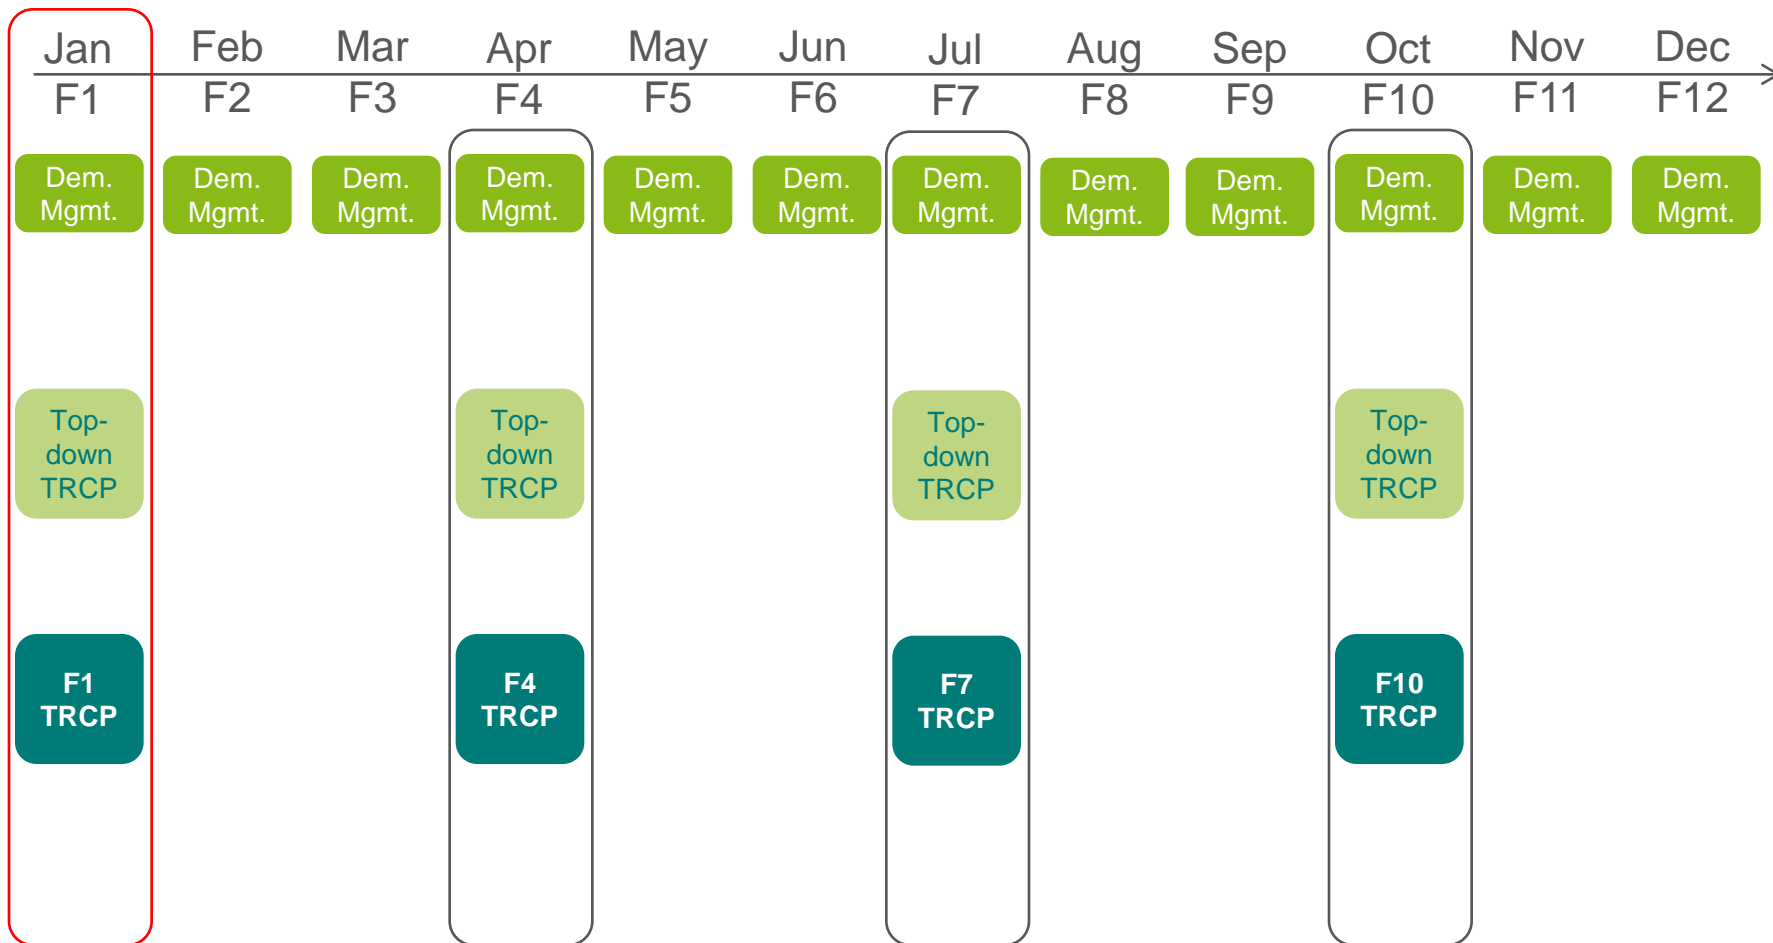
| Jan | Feb | Mar | Apr | May | Jun | Jul | Aug | Sep | Oct | Nov | Dec |
|---|---|---|---|---|---|---|---|---|---|---|---|
| F1 | F2 | F3 | F4 | F5 | F6 | F7 | F8 | F9 | F10 | F11 | F12 |
| Dem. Mgmt. | Dem. Mgmt. | Dem. Mgmt. | Dem. Mgmt. | Dem. Mgmt. | Dem. Mgmt. | Dem. Mgmt. | Dem. Mgmt. | Dem. Mgmt. | Dem. Mgmt. | Dem. Mgmt. | Dem. Mgmt. |
| Top-down TRCP | | | Top-down TRCP | | | Top-down TRCP | | | Top-down TRCP | | |
| F1 TRCP | | | F4 TRCP | | | F7 TRCP | | | F10 TRCP | | |